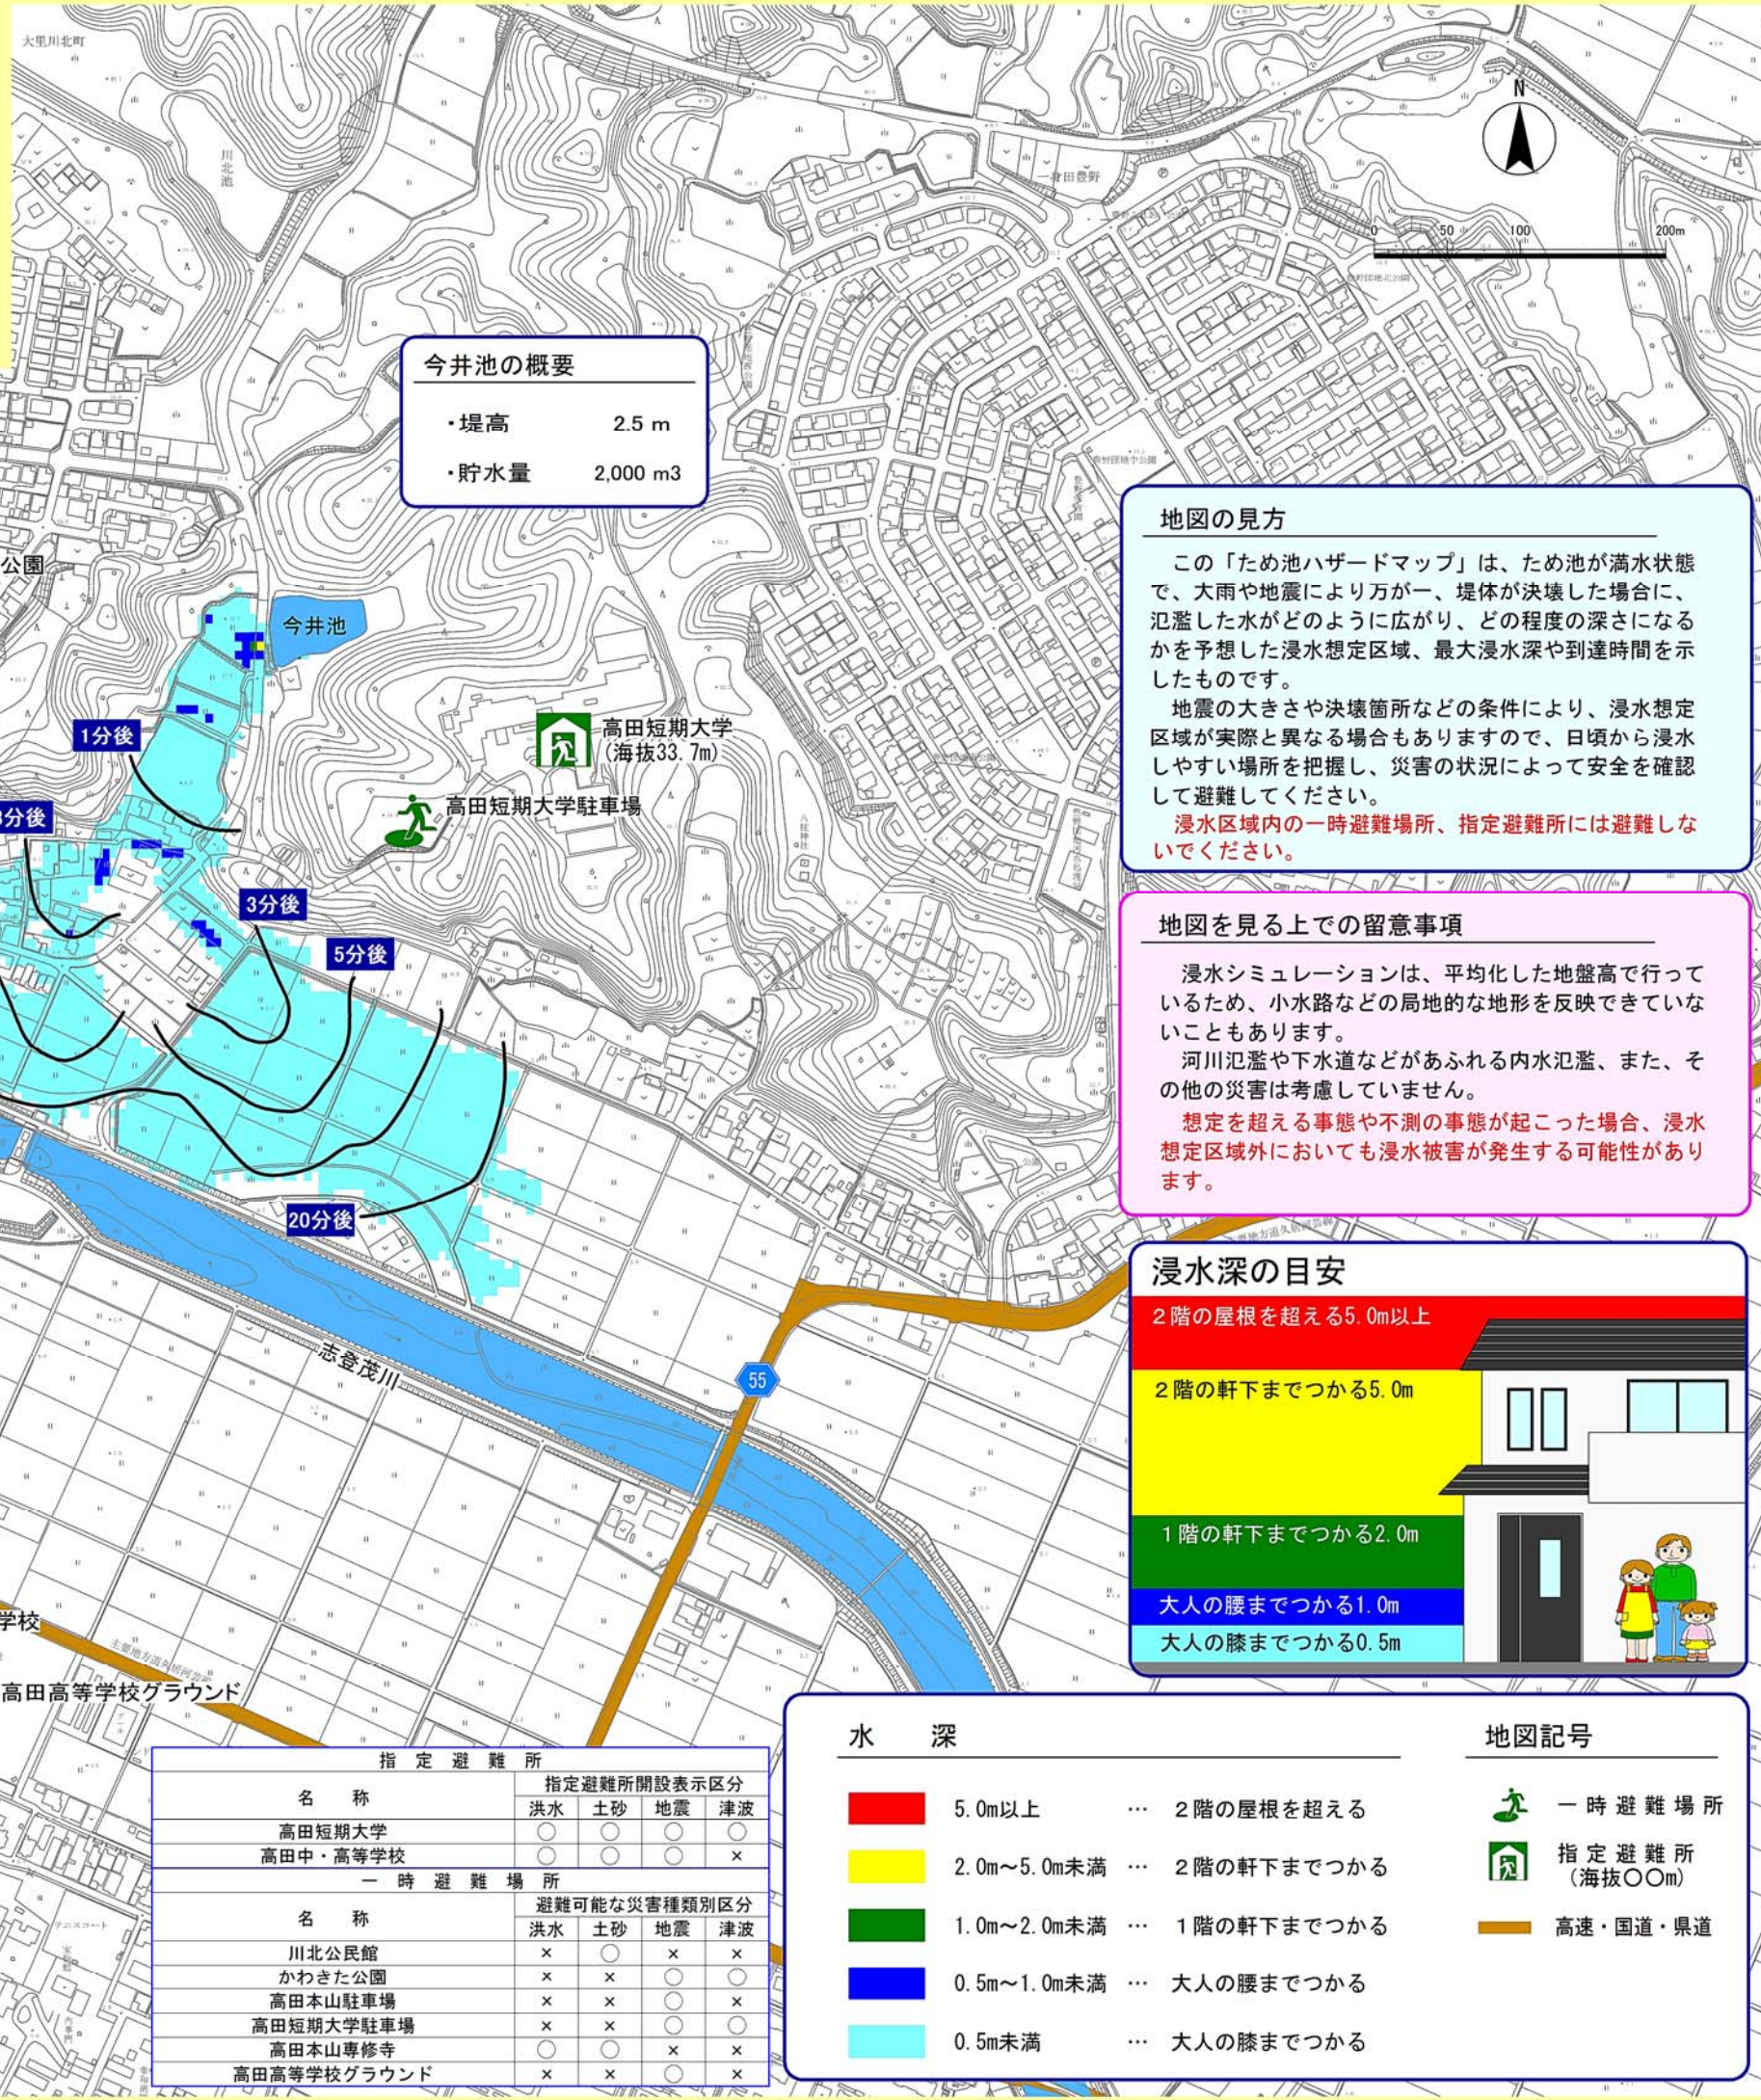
大里川北町

川北池

N

0 50 100 200m

今井池の概要

・堤高 2.5 m

・貯水量 2,000 m3

公園

今井池

1分後

3分後

3分後

5分後

20分後

高田短期大学
(海抜33.7m)

高田短期大学駐車場

志登茂川

55

学校

高田高等学校グラウンド

地図の見方

この「ため池ハザードマップ」は、ため池が満水状態で、大雨や地震により万が一、堤体が決壊した場合に、氾濫した水がどのように広がり、どの程度の深さになるかを予想した浸水想定区域、最大浸水深や到達時間を示したものです。

地震の大きさや決壊箇所などの条件により、浸水想定区域が実際と異なる場合もありますので、日頃から浸水しやすい場所を把握し、災害の状況によって安全を確認して避難してください。

浸水区域内の一時避難場所、指定避難所には避難しないでください。

地図を見る上での留意事項

浸水シミュレーションは、平均化した地盤高で行っているため、小水路などの局地的な地形を反映できていないこともあります。

河川氾濫や下水道などがあふれる内水氾濫、また、その他の災害は考慮していません。

想定を超える事態や不測の事態が起こった場合、浸水想定区域外においても浸水被害が発生する可能性があります。

浸水深の目安

2階の屋根を超える5.0m以上

2階の軒下までつかる5.0m

1階の軒下までつかる2.0m

大人の腰までつかる1.0m

大人の膝までつかる0.5m

| 指定避難所 | | | | |
|---|---|---|---|---|
| 名 称 | 指定避難所開設表示区分 | | | |
| | 洪水 | 土砂 | 地震 | 津波 |
| 高田短期大学 | ○ | ○ | ○ | ○ |
| 高田中・高等学校 | ○ | ○ | ○ | × |

| 一時避難場所 | | | | |
|---|---|---|---|---|
| 名 称 | 避難可能な災害種類別区分 | | | |
| | 洪水 | 土砂 | 地震 | 津波 |
| 川北公民館 | × | ○ | × | × |
| かわきた公園 | × | × | ○ | ○ |
| 高田本山駐車場 | × | × | ○ | × |
| 高田短期大学駐車場 | × | × | ○ | ○ |
| 高田本山専修寺 | ○ | ○ | × | × |
| 高田高等学校グラウンド | × | × | ○ | × |

水深

5.0m以上 … 2階の屋根を超える

2.0m～5.0m未満 … 2階の軒下までつかる

1.0m～2.0m未満 … 1階の軒下までつかる

0.5m～1.0m未満 … 大人の腰までつかる

0.5m未満 … 大人の膝までつかる

地図記号

一時避難場所

指定避難所
(海抜○○m)

高速・国道・県道